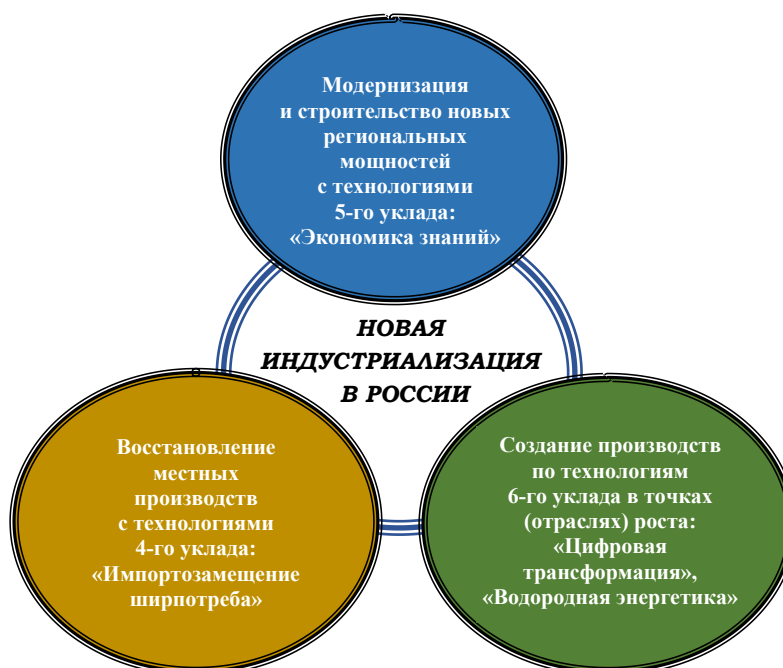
Модернизация
и строительство новых
региональных
мощностей
с технологиями
5-го уклада:
«Экономика знаний»

НОВАЯ
ИНДУСТРИАЛИЗАЦИЯ
В РОССИИ

Восстановление
местных
производств
с технологиями
4-го уклада:
«Импортозамещение
ширпотреба»

Создание производств
по технологиям
6-го уклада в точках
(отраслях) роста:
«Цифровая
трансформация»,
«Водородная энергетика»